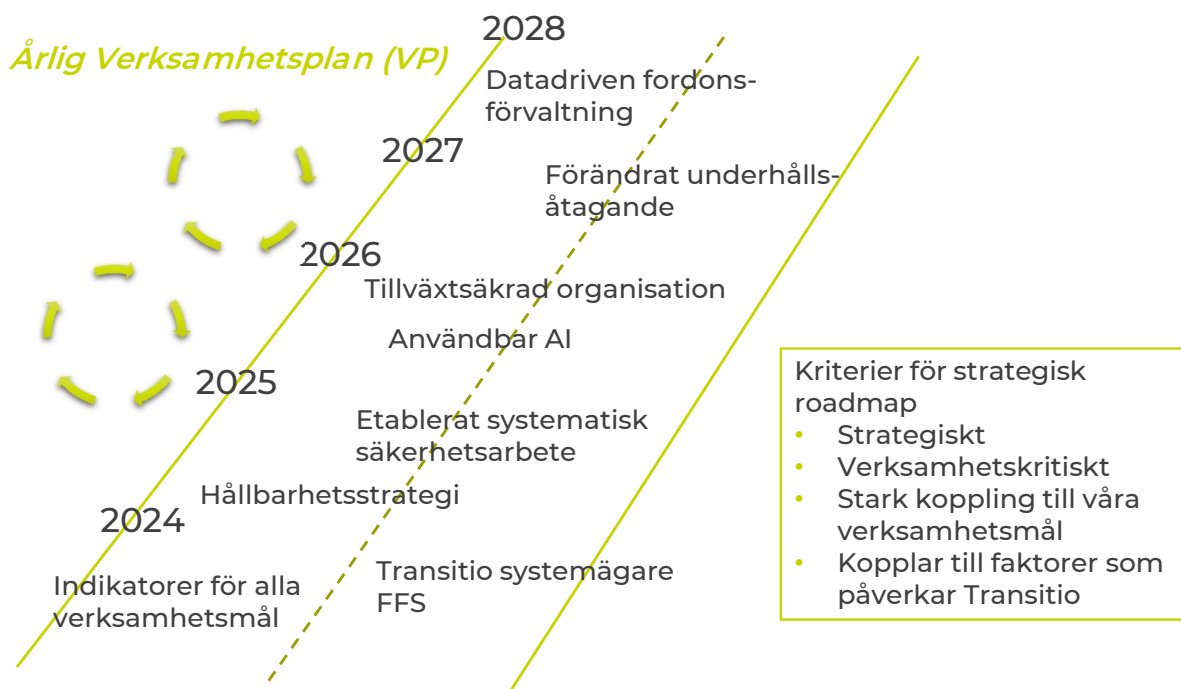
Årlig Verksamhetsplan (VP)

2028

Datadriven fordonsförvaltning

2027

Förändrat underhållsåtagande

2026

Tillväxtsäkrad organisation

Användbar AI

2025

Etablerat systematisk säkerhetsarbete

Hållbarhetsstrategi

2024

Indikatorer för alla verksamhetsmål

Transitio systemägare FFS

Kriterier för strategisk roadmap
- Strategiskt
- Verksamhetskritiskt
- Stark koppling till våra verksamhetsmål
- Kopplar till faktorer som påverkar Transitio